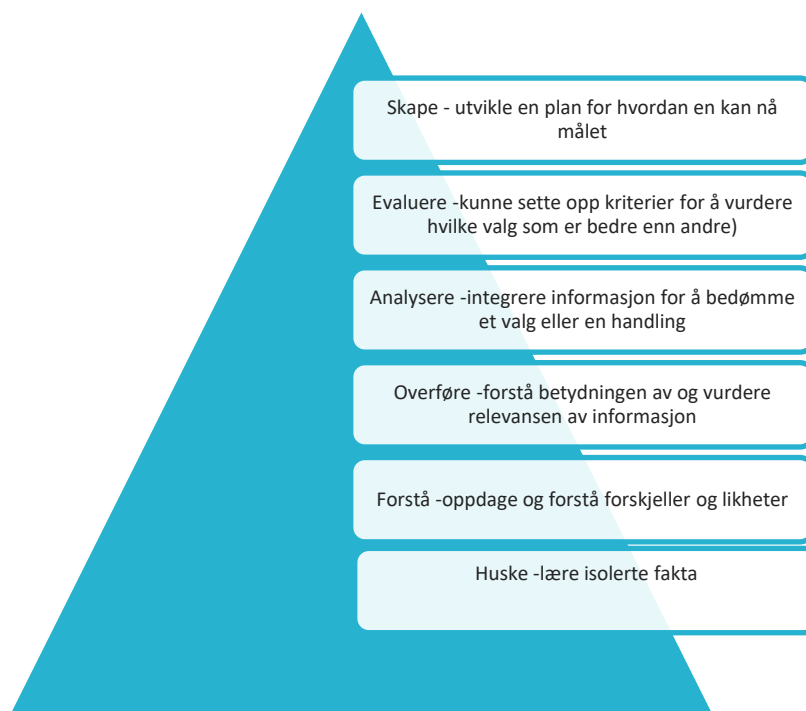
Skape - utvikle en plan for hvordan en kan nå målet

Evaluere -kunne sette opp kriterier for å vurdere hvilke valg som er bedre enn andre)

Analysere -integrere informasjon for å bedømme et valg eller en handling

Overføre -forstå betydningen av og vurdere relevansen av informasjon

Forstå -oppdage og forstå forskjeller og likheter

Huske -lære isolerte fakta